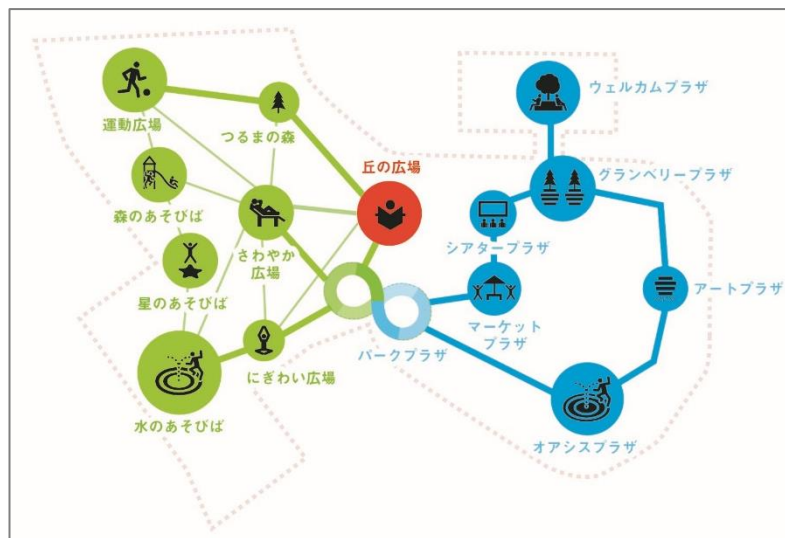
運動広場

つるまの森

森のあそびば

さわやか広場

丘の広場

星のあそびば

にぎわい広場

水のあそびば

ウェルカムプラザ

グランベリープラザ

シアタープラザ

マーケットプラザ

アートプラザ

パークプラザ

オアシスプラザ